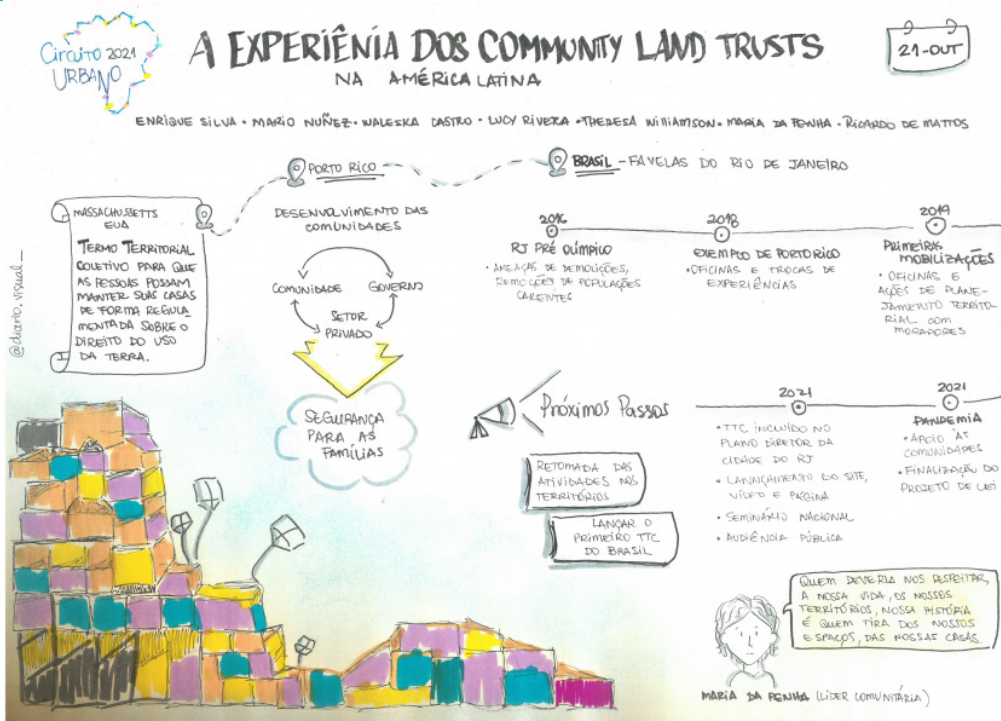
Circuito 2021 URBANO

A EXPERIÊNIA DOS COMMUNITY LAND TRUSTS NA AMÉRICA LATINA

21-OUT

ENRIQUE SILVA • MARIO NUÑEZ • WALESKA CASTRO • LUCY RIVERA • THERESA WILLIAMSON • MARIA DA PENHA • RICARDO DE MATTOS

@diario.visual_

MASSACHUSSETTS EUA

TERMO TERRITORIAL COLETIVO PARA QUE AS PESSOAS POSSAM MANTER SUAS CASAS DE FORMA REGULAMENTADA SOBRE O DIREITO DO USO DA TERRA.

PORTO RICO

DESENVOLVIMENTO DAS COMUNIDADES

COMUNIDADE

GOVERNO

SETOR PRIVADO

SEGURANÇA PARA AS FAMÍLIAS

BRASIL - FAVELAS DO RIO DE JANEIRO

2016
RJ PRÉ OLÍMPICO
• AMEAÇAS DE DEMOLIÇÕES, REMOÇÕES DE POPULAÇÕES CARENTES

2018
EXEMPLO DE PORTO RICO
• OFICINAS E TROCAS DE EXPERIÊNCIAS

2019
PRIMEIRAS MOBILIZAÇÕES
• OFICINAS E AÇÕES DE PLANEJAMENTO TERRITORIAL COM MORADORES

Próximos Passos

RETOMADA DAS ATIVIDADES NOS TERRITÓRIOS

LANÇAR O PRIMEIRO TTC DO BRASIL

2021
• TTC INCLUÍDO NO PLANO DIRETOR DA CIDADE DO RJ
• LANÇAMENTO DO SITE, VÍDEO E PÁGINA
• SEMINÁRIO NACIONAL
• AUDIÊNCIA PÚBLICA

2021
PANDEMIA
• APOIO ÀS COMUNIDADES
• FINALIZAÇÃO DO PROJETO DE LEI

QUEM DEVERIA NOS RESPEITAR, A NOSSA VIDA, OS NOSSOS TERRITÓRIOS, NOSSA HISTÓRIA É QUEM TIRA DOS NOSSOS ESPAÇOS, DAS NOSSAS CASAS.

MARIA DA PENHA (LÍDER COMUNITÁRIA)